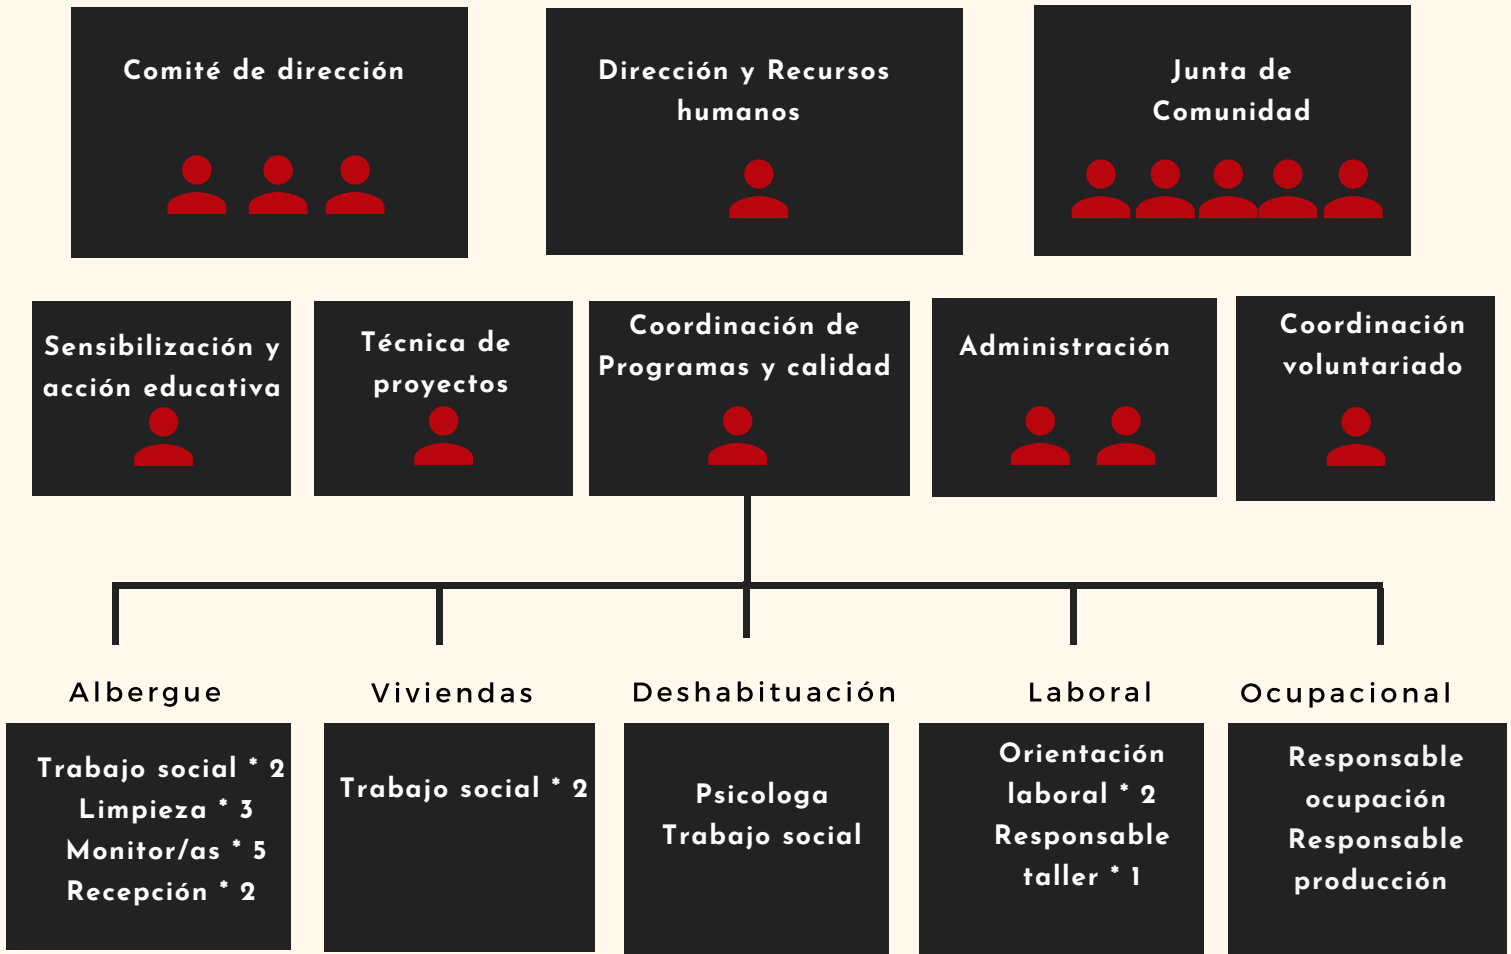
Comité de dirección

Dirección y Recursos humanos

Junta de Comunidad

Sensibilización y acción educativa

Técnica de proyectos

Coordinación de Programas y calidad

Administración

Coordinación voluntariado

Albergue

Trabajo social * 2
Limpieza * 3
Monitor/as * 5
Recepción * 2

Viviendas

Trabajo social * 2

Deshabituación

Psicologa
Trabajo social

Laboral

Orientación laboral * 2
Responsable taller * 1

Ocupacional

Responsable ocupación
Responsable producción